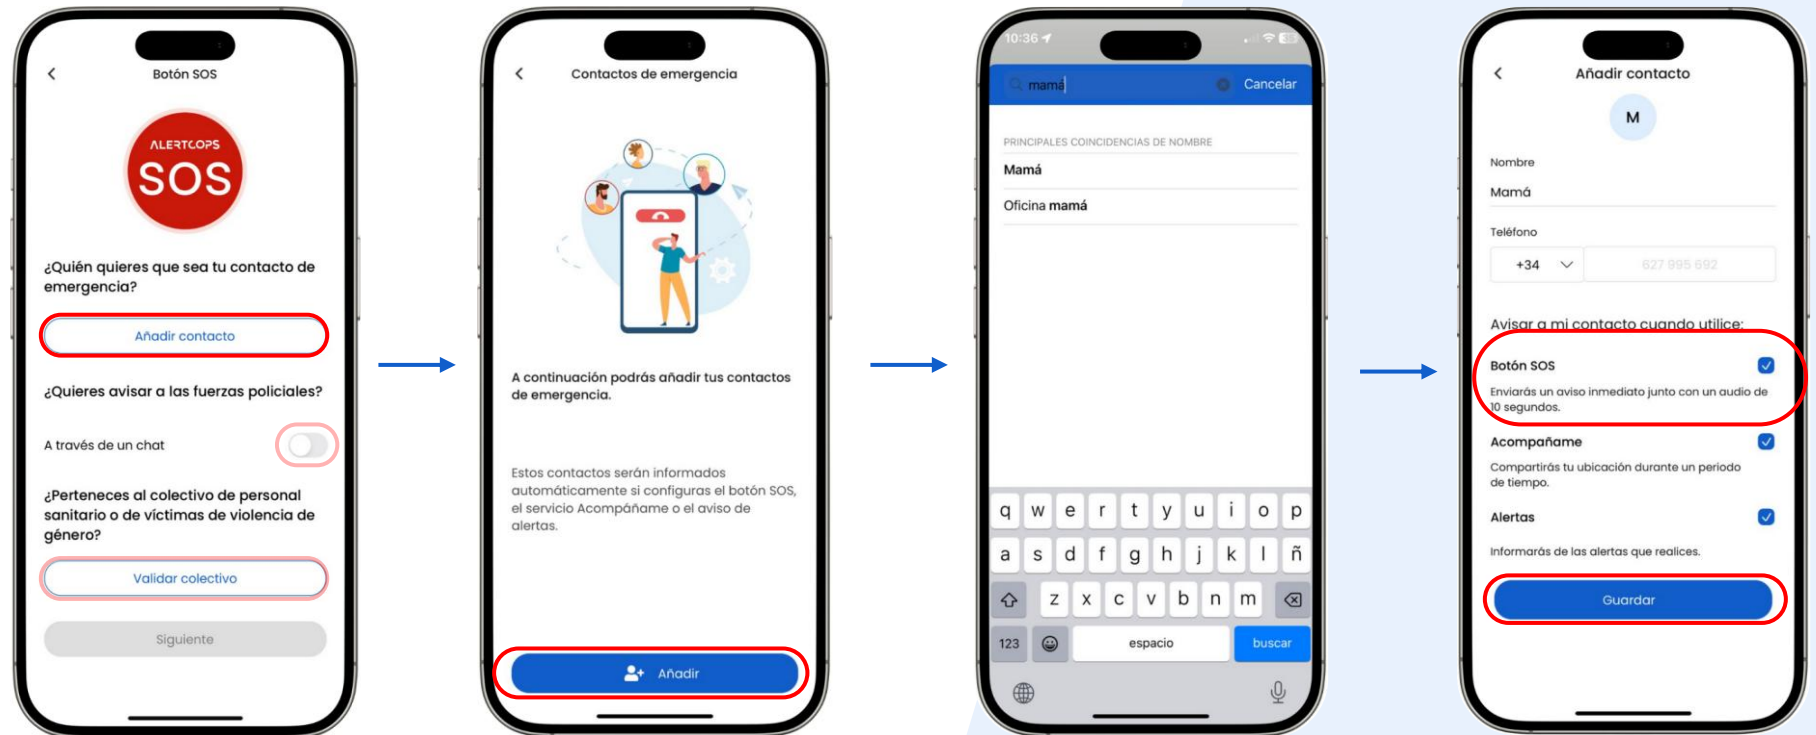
Botón SOS

ALERTCOPS
SOS

¿Quién quieres que sea tu contacto de emergencia?

Añadir contacto

¿Quieres avisar a las fuerzas policiales?

A través de un chat

¿Perteneces al colectivo de personal sanitario o de víctimas de violencia de género?

Validar colectivo

Siguiente

Contactos de emergencia

A continuación podrás añadir tus contactos de emergencia.

Estos contactos serán informados automáticamente si configuras el botón SOS, el servicio Acompáñame o el aviso de alertas.

Añadir

10:36

mamá

Cancelar

PRINCIPALES COINCIDENCIAS DE NOMBRE

Mamá

Oficina mamá

q w e r t y u i o p
a s d f g h j k l ñ
z x c v b n m
123 espacio buscar

Añadir contacto

M

Nombre
Mamá

Teléfono
+34
627 995 692

Avisar a mi contacto cuando utilice:

Botón SOS
Enviarás un aviso inmediato junto con un audio de 10 segundos.

Acompáñame
Compartirás tu ubicación durante un periodo de tiempo.

Alertas
Informarás de las alertas que realices.

Guardar